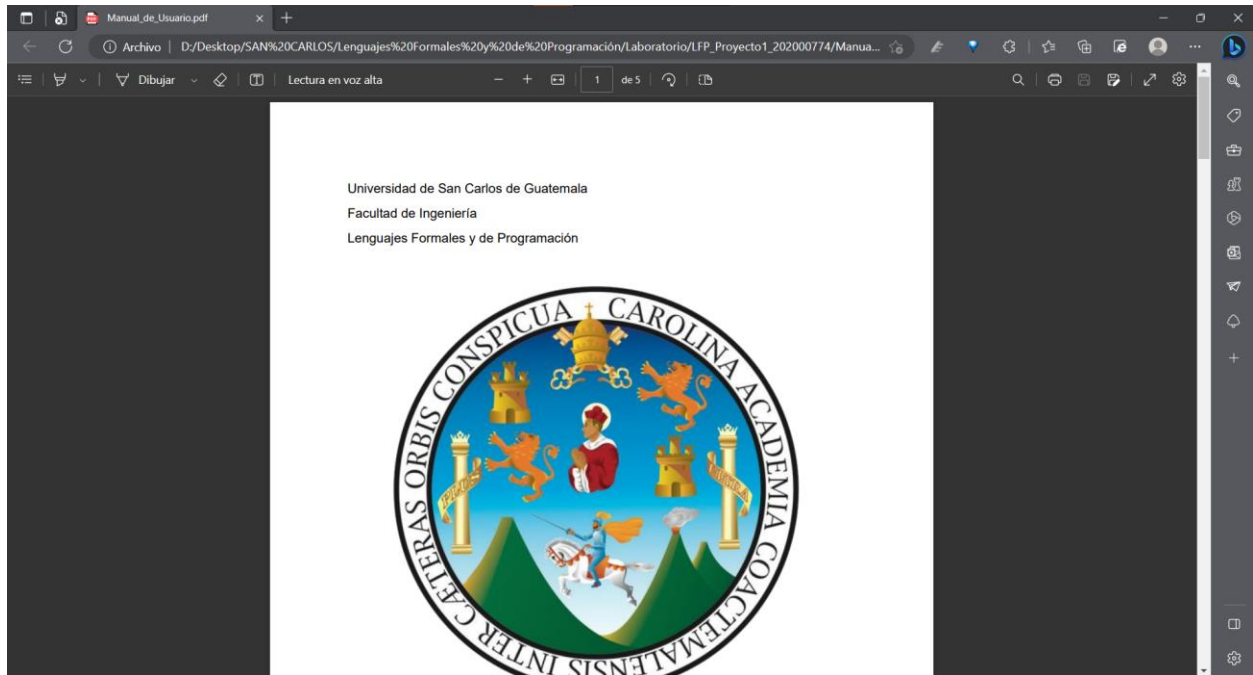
Manual_de_Usuario.pdf

Archivo | D:/Desktop/SAN%20CARLOS/Lenguajes%20Formales%20y%20de%20Programación/Laboratorio/LFP_Proyecto1_202000774/Manua...

Dibujar

Lectura en voz alta

1 de 5

Universidad de San Carlos de Guatemala

Facultad de Ingeniería

Lenguajes Formales y de Programación

CAROLINA ACADEMIA COACTEMALENSIS INTER CAETERAS ORBIS CONSPICUA